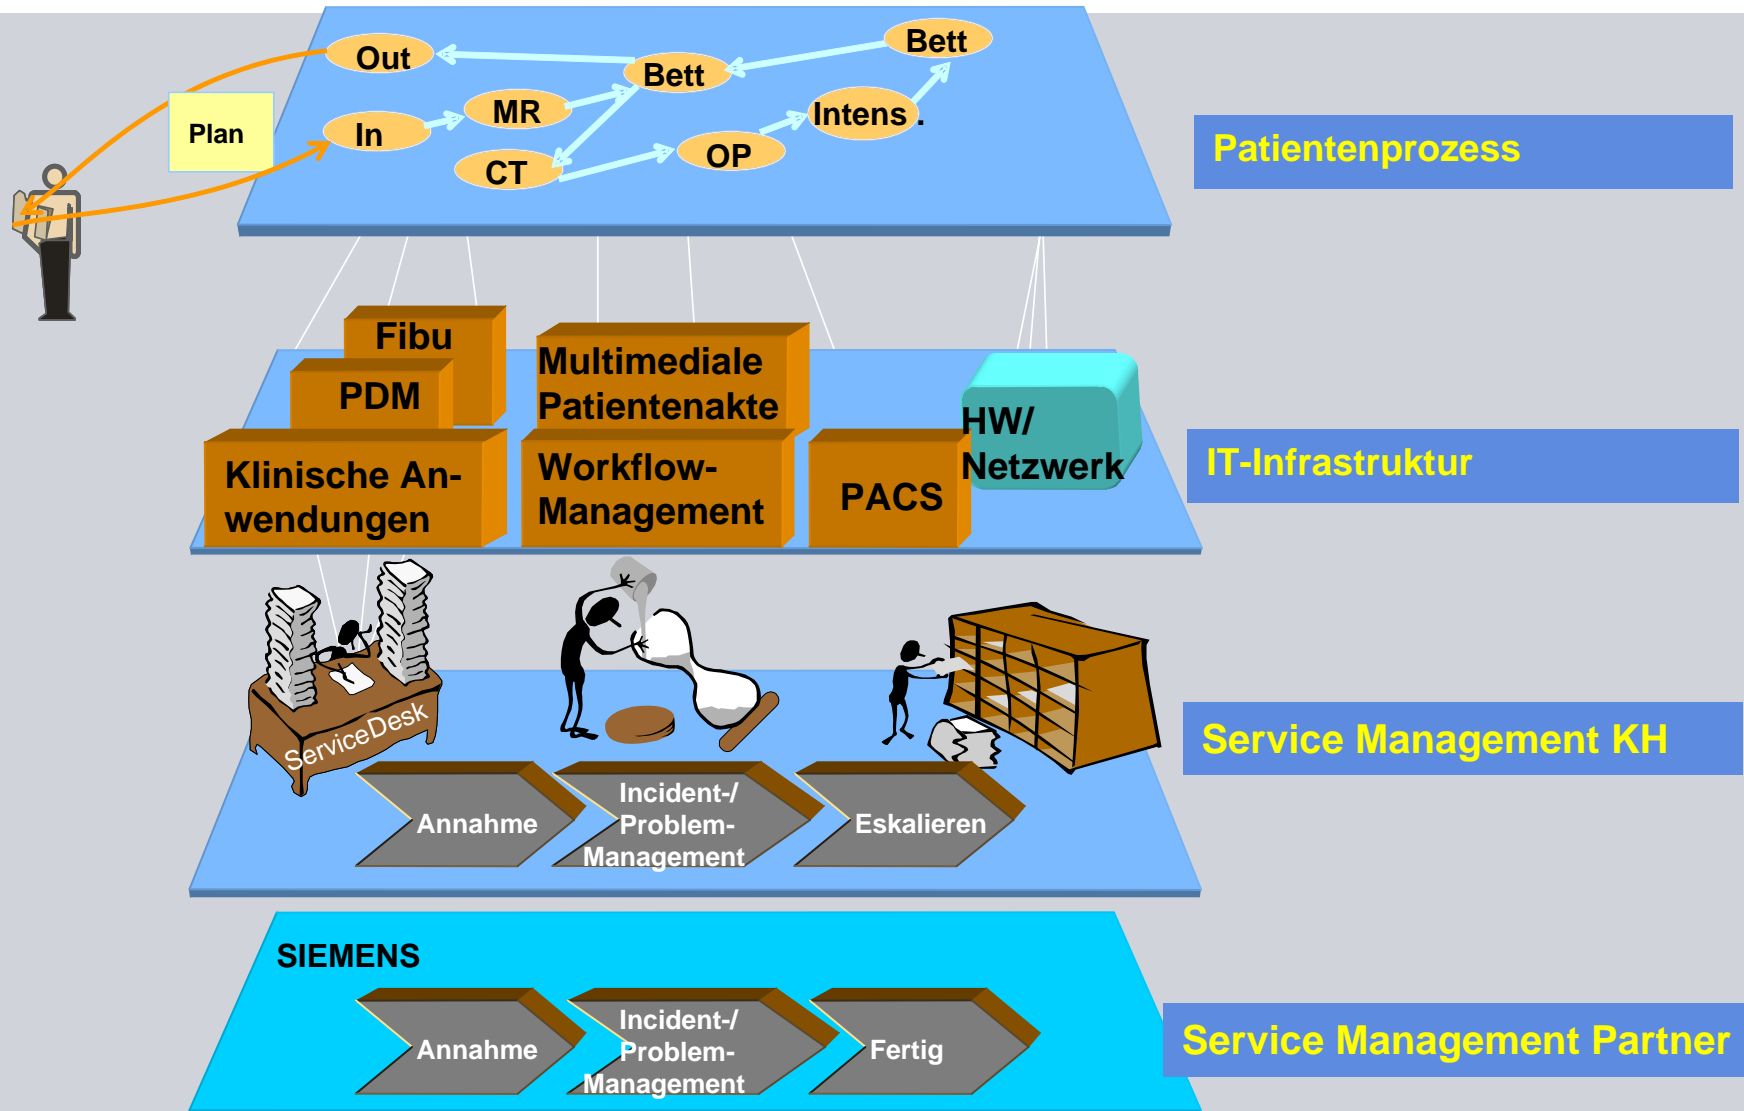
Out
Bett
Bett
Plan
In
MR
Intens
CT
OP

Patientenprozess

Fibu
PDM
Multimediale Patientenakte
Klinische Anwendungen
Workflow-Management
PACS
HW/ Netzwerk

IT-Infrastruktur

ServiceDesk
Annahme
Incident-/ Problem-Management
Eskalieren

Service Management KH

SIEMENS
Annahme
Incident-/ Problem-Management
Fertig

Service Management Partner